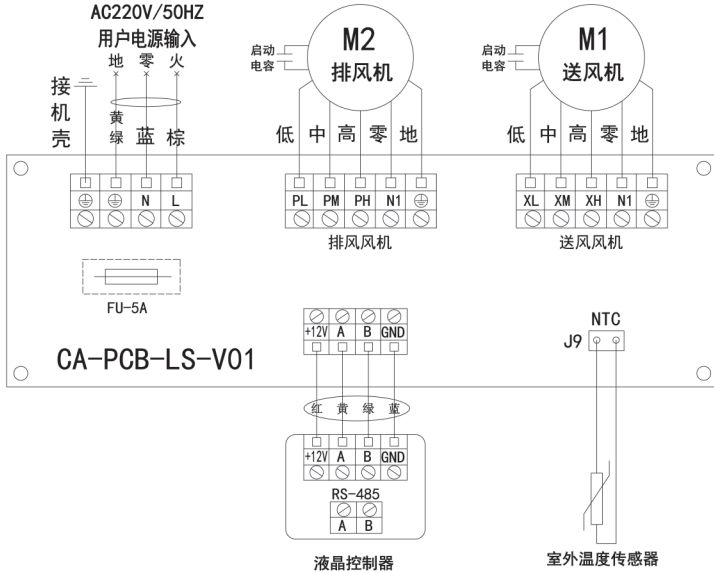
AC220V/50HZ
用户电源输入
地 零 火

接机壳

黄绿 蓝 棕

N L

启动
电容
M2
排风机

低 中 高 零 地

PL PM PH N1

排风风机

启动
电容
M1
送风机

低 中 高 零 地

XL XM XH N1

送风风机

FU-5A

CA-PCB-LS-V01

+12V A B GND

红 黄 绿 蓝

+12V A B GND

RS-485

A B

液晶控制器

NTC
J9

室外温度传感器